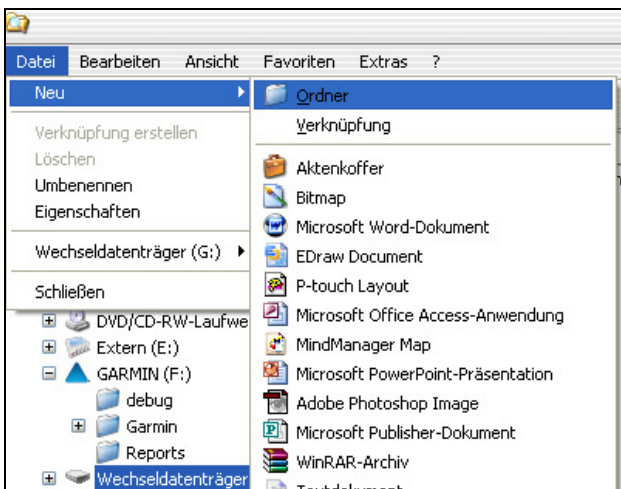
Datei Bearbeiten Ansicht Favoriten Extras ?

Neu

Verknüpfung erstellen
Löschen
Umbenennen
Eigenschaften

Wechseldatenträger (G:)

Schließen

DVD/CD-RW-Laufwe
Extern (E:)
GARMIN (F:)
debug
Garmin
Reports
Wechseldatenträger

Ordner
Verknüpfung

Aktenkoffer
Bitmap
Microsoft Word-Dokument
EDraw Document
P-touch Layout
Microsoft Office Access-Anwendung
MindManager Map
Microsoft PowerPoint-Präsentation
Adobe Photoshop Image
Microsoft Publisher-Dokument
WinRAR-Archiv
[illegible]